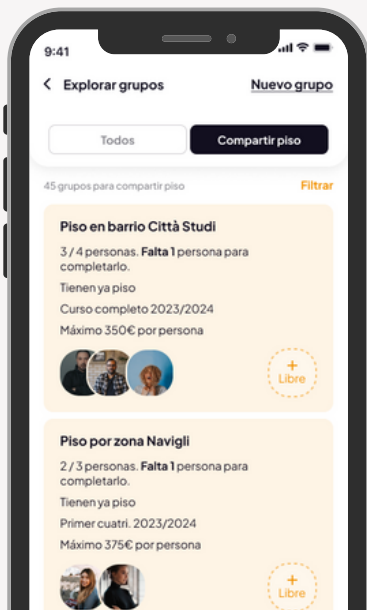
9:41

Explorar grupos

Nuevo grupo

Todos

Compartir piso

45 grupos para compartir piso

Filtrar

Piso en barrio Città Studi

3 / 4 personas. **Falta 1** persona para completarlo.

Tienen ya piso

Curso completo 2023/2024

Máximo 350€ por persona

+
Libre

Piso por zona Navigli

2 / 3 personas. **Falta 1** persona para completarlo.

Tienen ya piso

Primer cuatri. 2023/2024

Máximo 375€ por persona

+
Libre